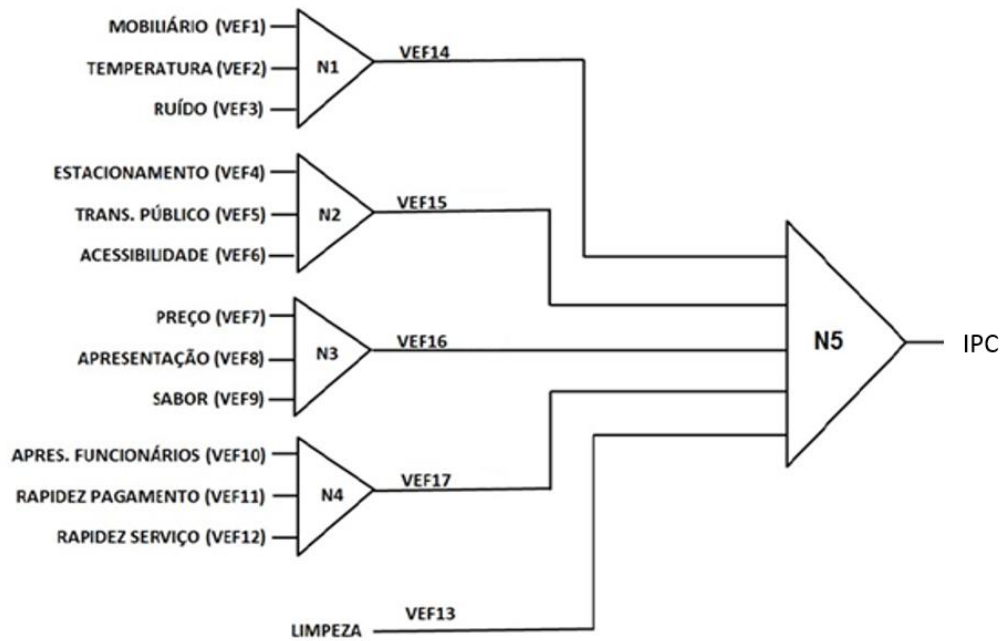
MOBILIÁRIO (VEF1)
TEMPERATURA (VEF2)
RUÍDO (VEF3)
N1
VEF14

ESTACIONAMENTO (VEF4)
TRANS. PÚBLICO (VEF5)
ACESSIBILIDADE (VEF6)
N2
VEF15

PREÇO (VEF7)
APRESENTAÇÃO (VEF8)
SABOR (VEF9)
N3
VEF16

APRES. FUNCIONÁRIOS (VEF10)
RAPIDEZ PAGAMENTO (VEF11)
RAPIDEZ SERVIÇO (VEF12)
N4
VEF17

LIMPEZA
VEF13

N5
IPC